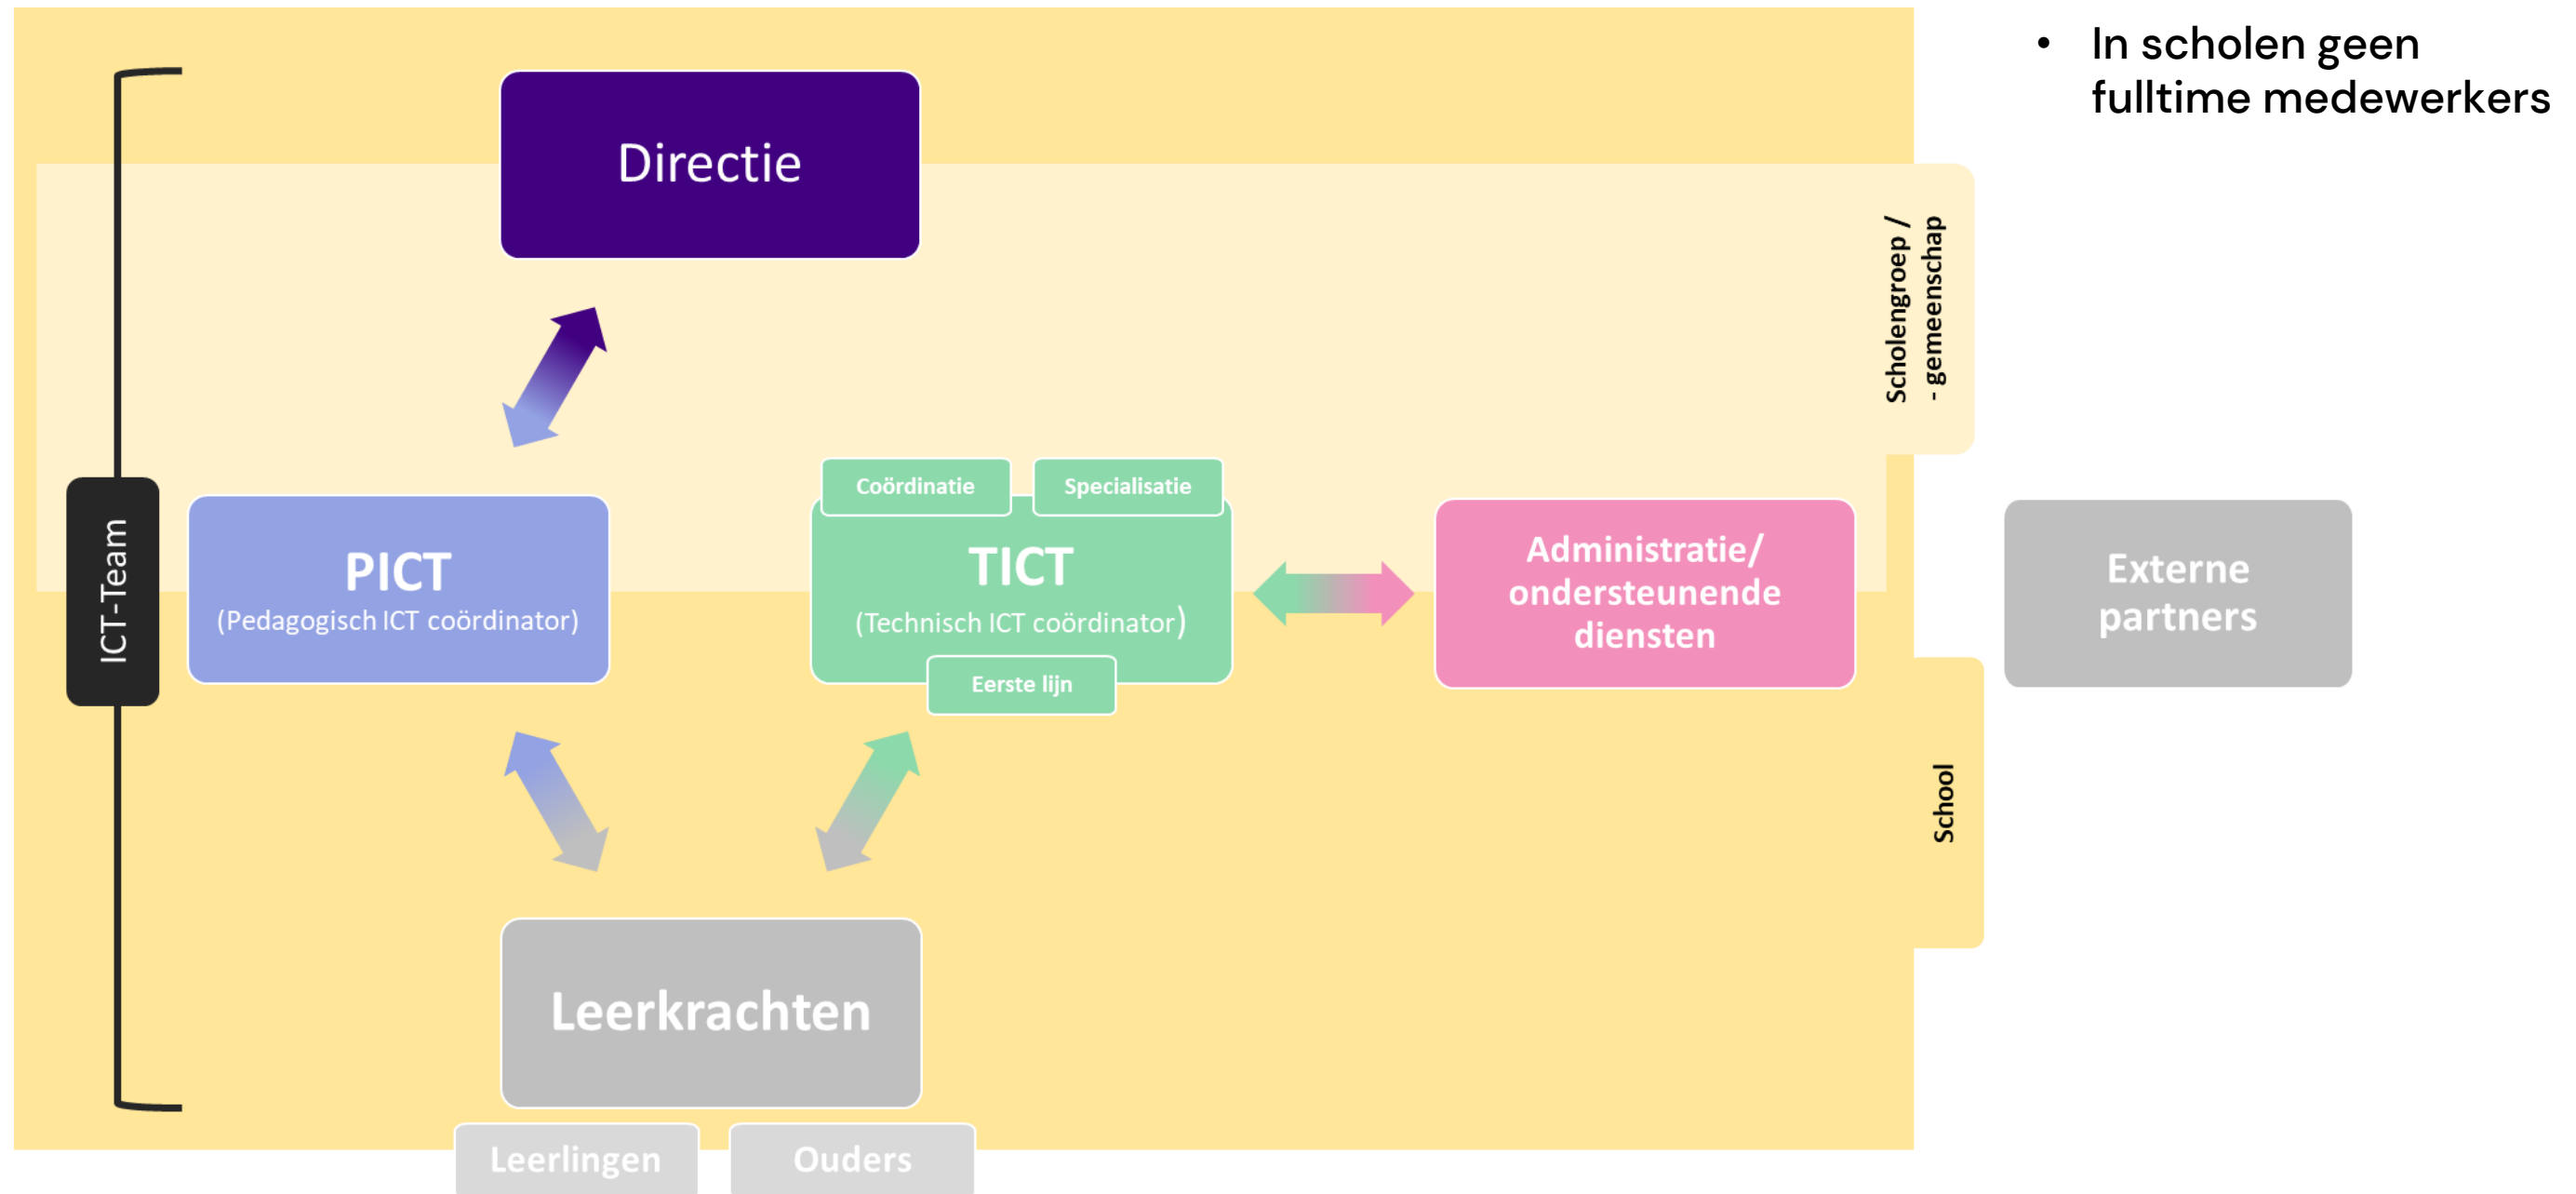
ICT-Team

Directie

PICT
(Pedagogisch ICT coördinator)

Coördinatie

Specialisatie

TICT
(Technisch ICT coördinator)

Eerste lijn

Administratie/ ondersteunende diensten

Scholengroep / - gemeenschap

School

Leerkrachten

Leerlingen

Ouders

Externe partners

• In scholen geen fulltime medewerkers